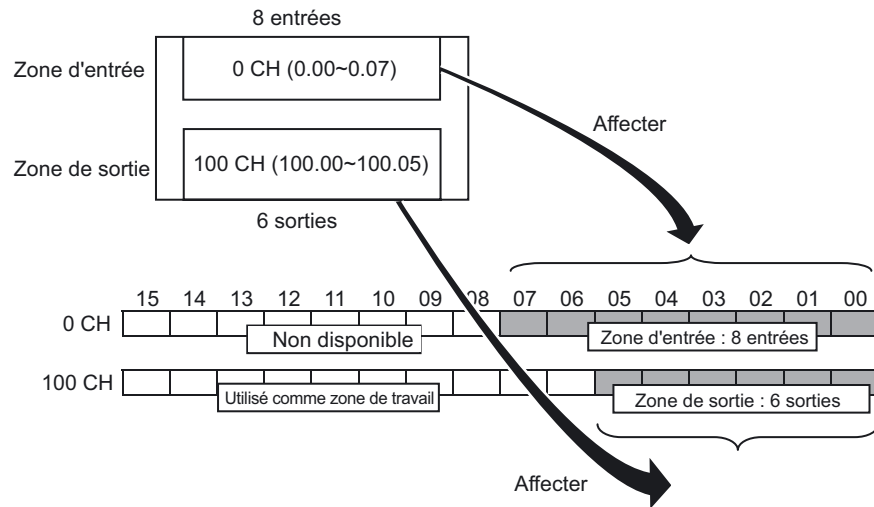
8 entrées

Zone d'entrée

0 CH (0.00~0.07)

Zone de sortie

100 CH (100.00~100.05)

6 sorties

Affecter

15 14 13 12 11 10 09 08 07 06 05 04 03 02 01 00

0 CH

Non disponible

Zone d'entrée : 8 entrées

100 CH

Utilisé comme zone de travail

Zone de sortie : 6 sorties

Affecter